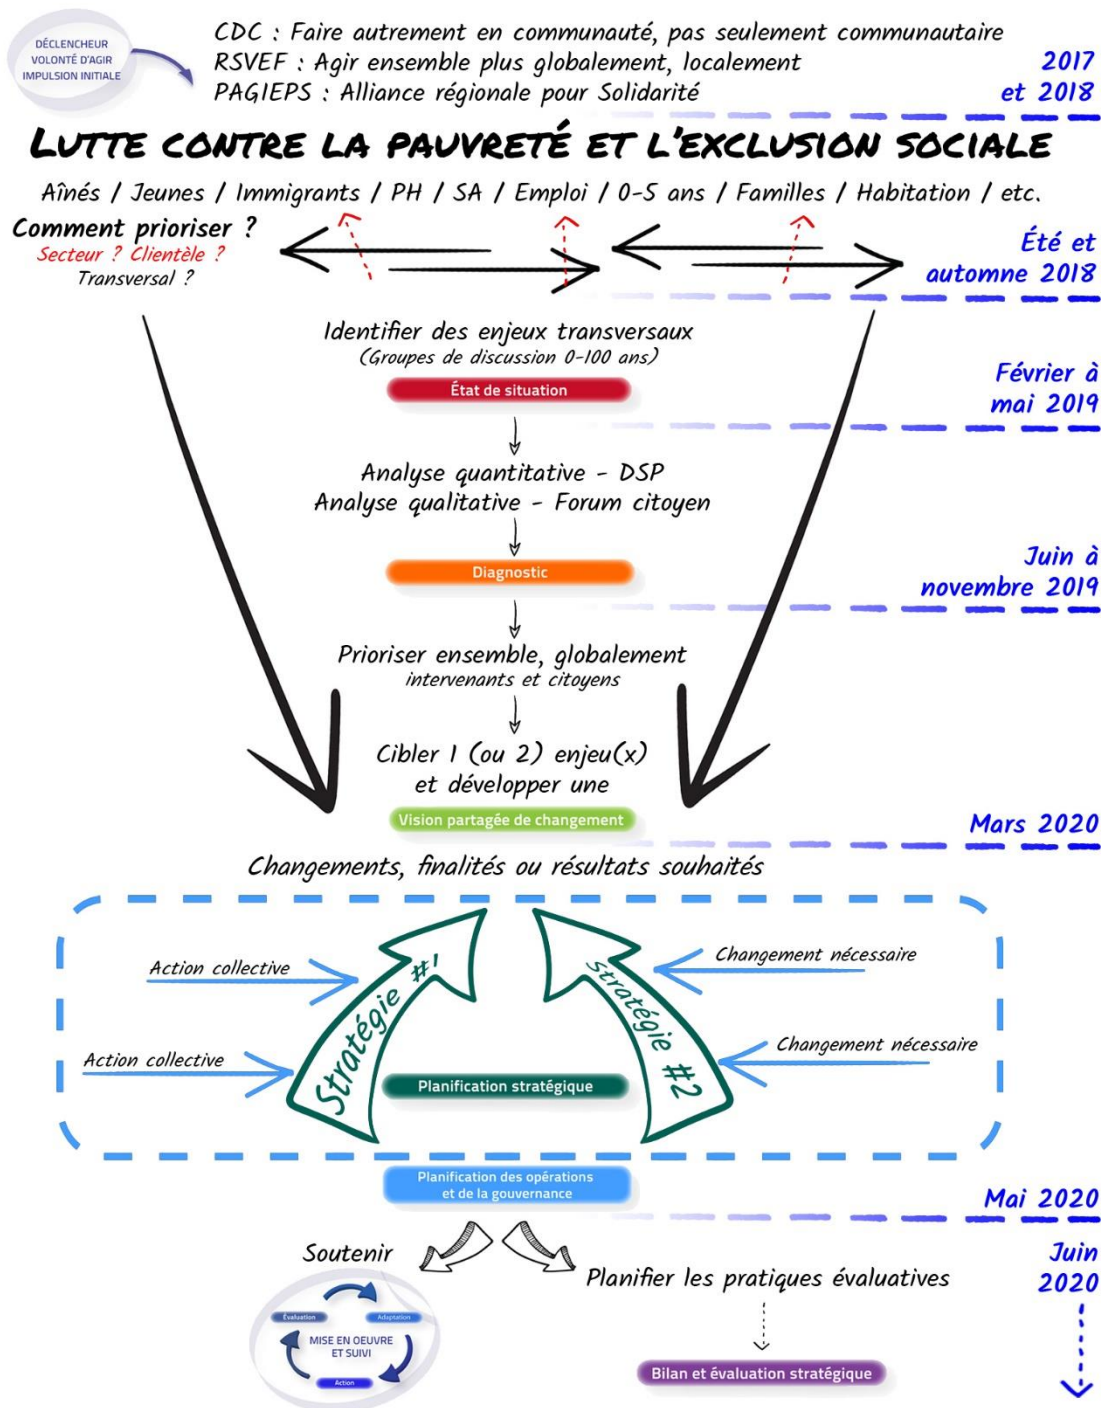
DÉCLENCHEUR
VOLONTÉ D'AGIR
IMPULSION INITIALE

CDC : Faire autrement en communauté, pas seulement communautaire
RSVEF : Agir ensemble plus globalement, localement
PAGIEPS : Alliance régionale pour Solidarité

2017 et 2018

LUTTE CONTRE LA PAUVRETÉ ET L'EXCLUSION SOCIALE

Aînés / Jeunes / Immigrants / PH / SA / Emploi / 0-5 ans / Familles / Habitation / etc.

Comment prioriser ?
Secteur ? Clientèle ?
Transversal ?

Été et automne 2018

Identifier des enjeux transversaux
(Groupes de discussion 0-100 ans)

État de situation

Février à mai 2019

Analyse quantitative - DSP
Analyse qualitative - Forum citoyen

Diagnostic

Juin à novembre 2019

Prioriser ensemble, globalement
intervenants et citoyens

Cibler 1 (ou 2) enjeu(x) et développer une

Vision partagée de changement

Mars 2020

Changements, finalités ou résultats souhaités

Action collective
Action collective
Stratégie #1
Stratégie #2
Changement nécessaire
Changement nécessaire

Planification stratégique

Planification des opérations et de la gouvernance

Mai 2020

Soutenir

Planifier les pratiques évaluatives

Juin 2020

Évaluation
Adaptation
MISE EN OEUVRE ET SUIVI
Action

Bilan et évaluation stratégique